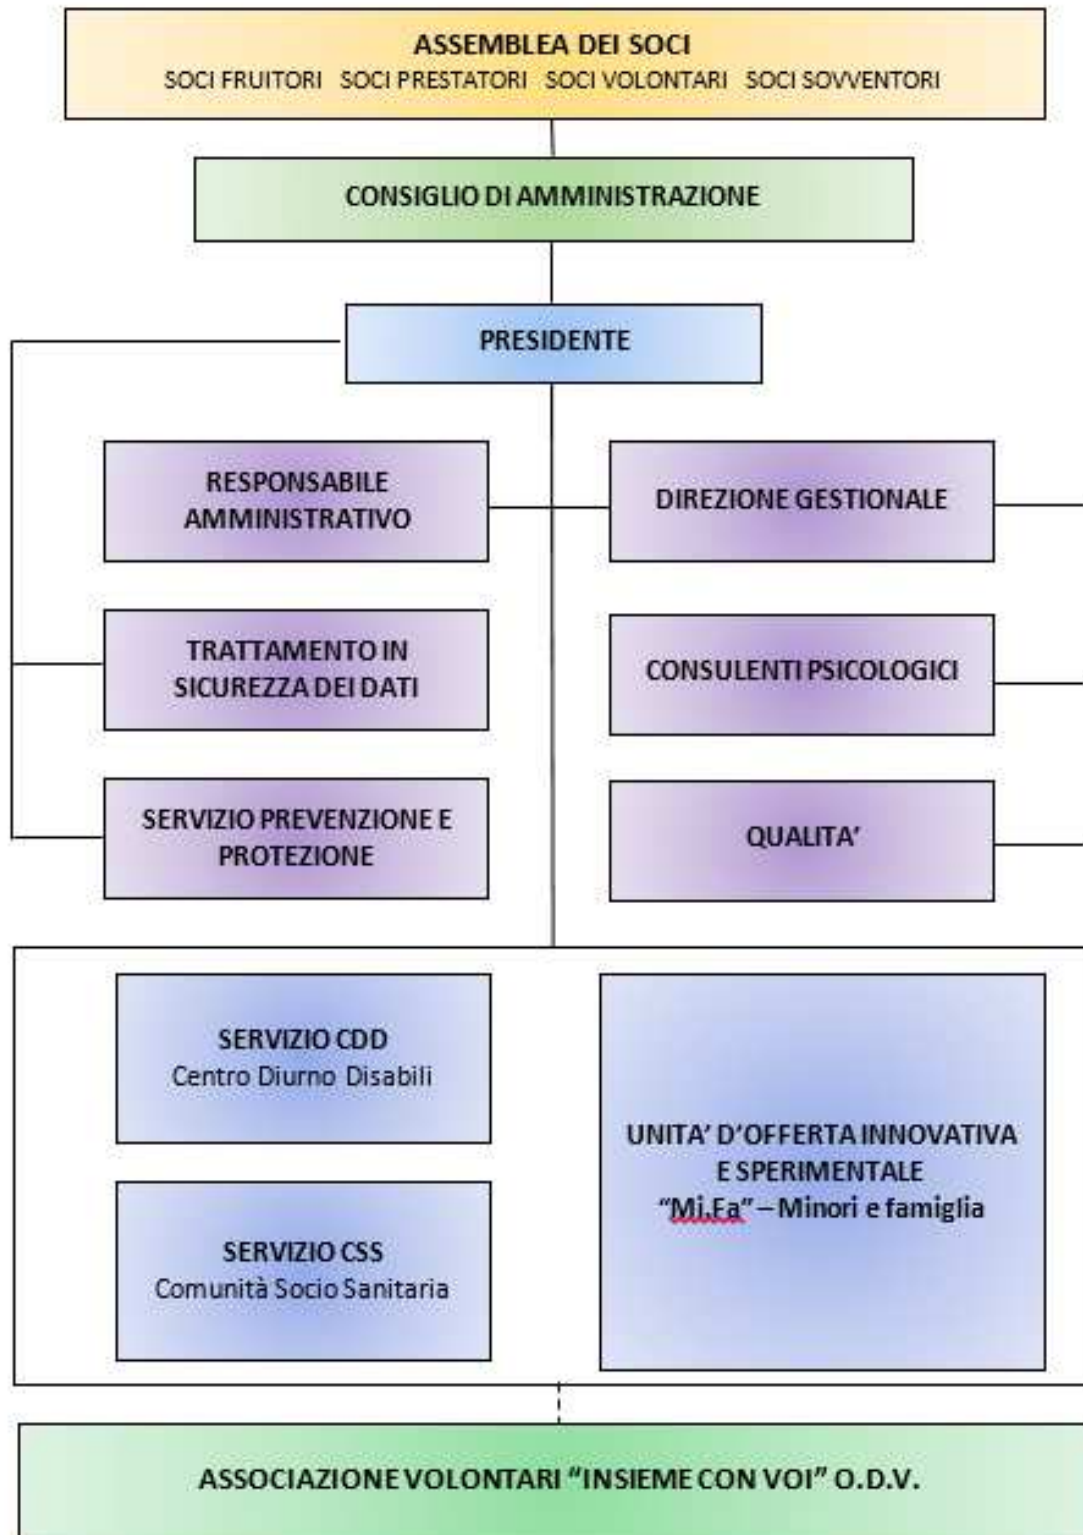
ASSEMBLEA DEI SOCI
SOCI FRUITORI SOCI PRESTATORI SOCI VOLONTARI SOCI SOVVENTORI

CONSIGLIO DI AMMINISTRAZIONE

PRESIDENTE

RESPONSABILE AMMINISTRATIVO

DIREZIONE GESTIONALE

TRATTAMENTO IN SICUREZZA DEI DATI

CONSULENTI PSICOLOGICI

SERVIZIO PREVENZIONE E PROTEZIONE

QUALITA'

SERVIZIO CDD
Centro Diurno Disabili

SERVIZIO CSS
Comunità Socio Sanitaria

UNITA' D'OFFERTA INNOVATIVA E SPERIMENTALE
"Mi.Fa" – Minori e famiglia

ASSOCIAZIONE VOLONTARI "INSIEME CON VOI" O.D.V.